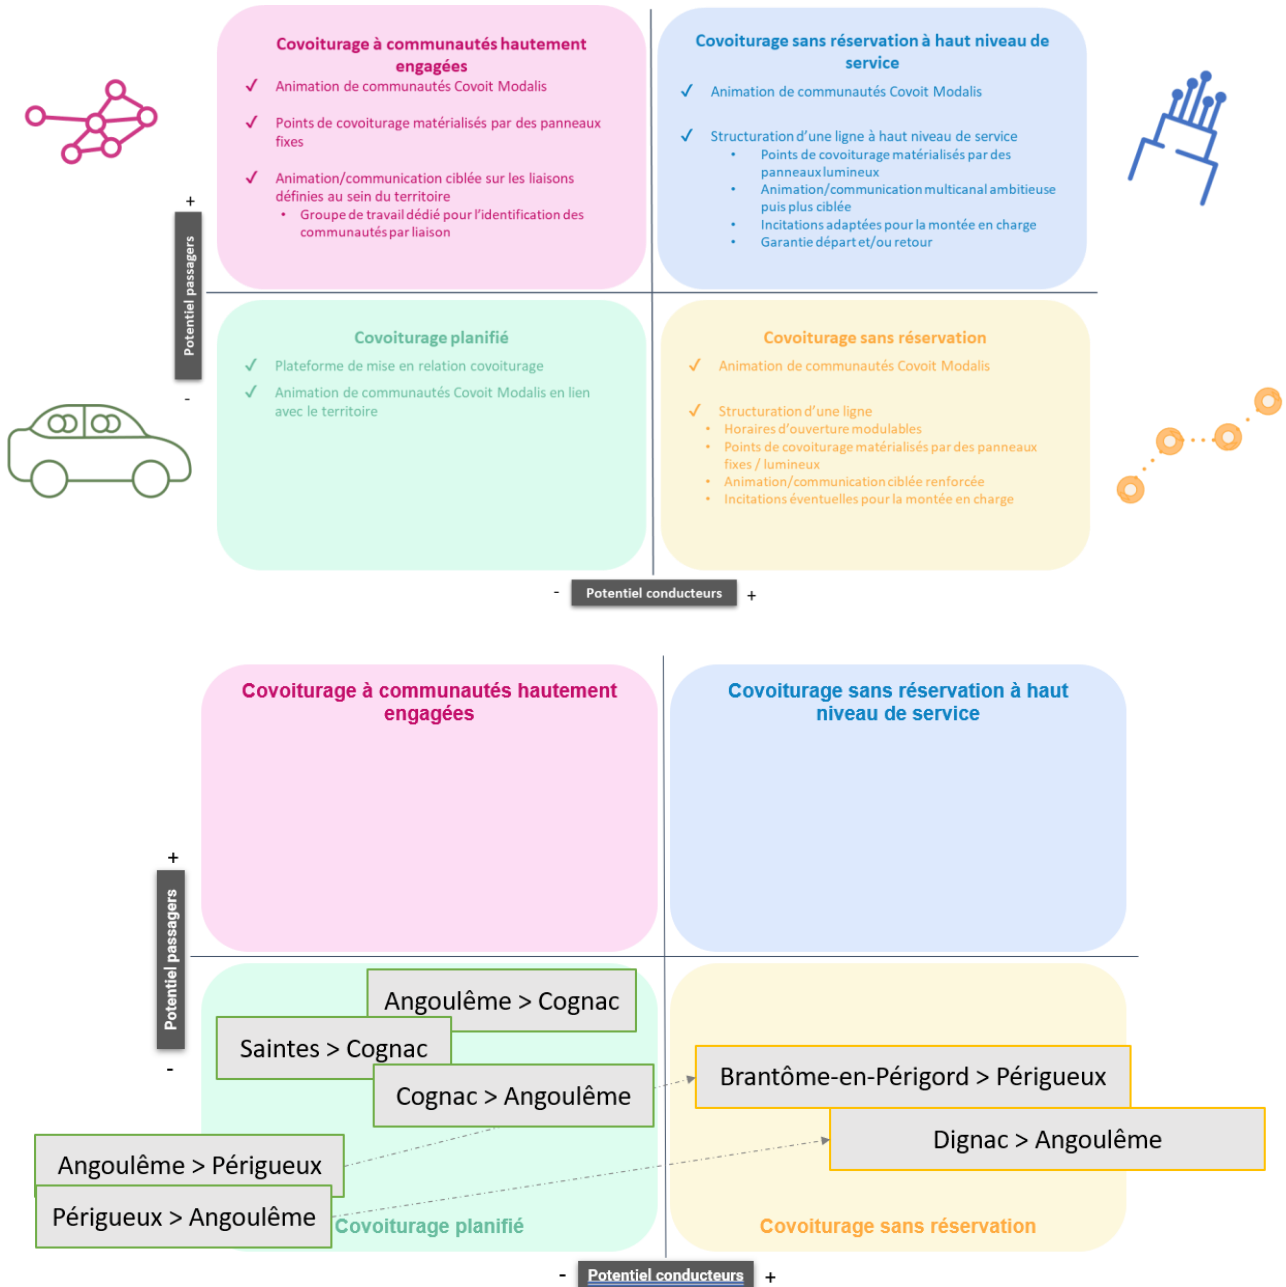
Covoiturage à communautés hautement engagées

✓ Animation de communautés Covoit Modalis

✓ Points de covoiturage matérialisés par des panneaux fixes

✓ Animation/communication ciblée sur les liaisons définies au sein du territoire
• Groupe de travail dédié pour l'identification des communautés par liaison

Covoiturage sans réservation à haut niveau de service

✓ Animation de communautés Covoit Modalis

✓ Structuration d'une ligne à haut niveau de service
• Points de covoiturage matérialisés par des panneaux lumineux
• Animation/communication multicanal ambitieuse puis plus ciblée
• Incitations adaptées pour la montée en charge
• Garantie départ et/ou retour

+
Potentiel passagers
-

Covoiturage planifié

✓ Plateforme de mise en relation covoiturage

✓ Animation de communautés Covoit Modalis en lien avec le territoire

Covoiturage sans réservation

✓ Animation de communautés Covoit Modalis

✓ Structuration d'une ligne
• Horaires d'ouverture modulables
• Points de covoiturage matérialisés par des panneaux fixes / lumineux
• Animation/communication ciblée renforcée
• Incitations éventuelles pour la montée en charge

- Potentiel conducteurs +

Covoiturage à communautés hautement engagées

Covoiturage sans réservation à haut niveau de service

+
Potentiel passagers
-

Angoulême > Cognac

Saintes > Cognac

Cognac > Angoulême

Angoulême > Périgueux

Périgueux > Angoulême

Covoiturage planifié

Brantôme-en-Périgord > Périgueux

Dignac > Angoulême

Covoiturage sans réservation

- Potentiel conducteurs +